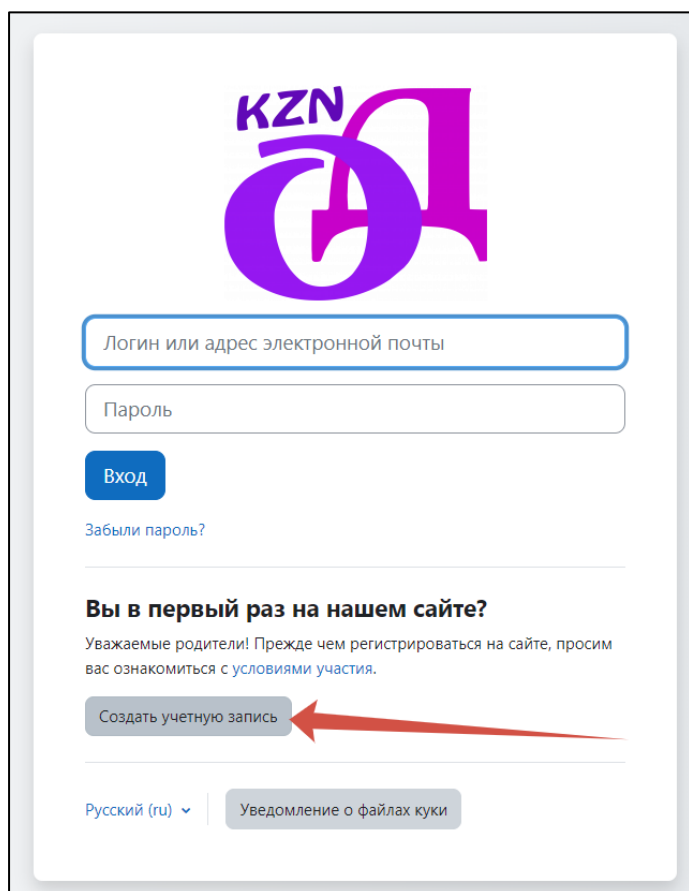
KZN
бд

Логин или адрес электронной почты

Пароль

Вход

Забыли пароль?

Вы в первый раз на нашем сайте?

Уважаемые родители! Прежде чем регистрироваться на сайте, просим вас ознакомиться с условиями участия.

Создать учетную запись

Русский (ru)

Уведомление о файлах куки